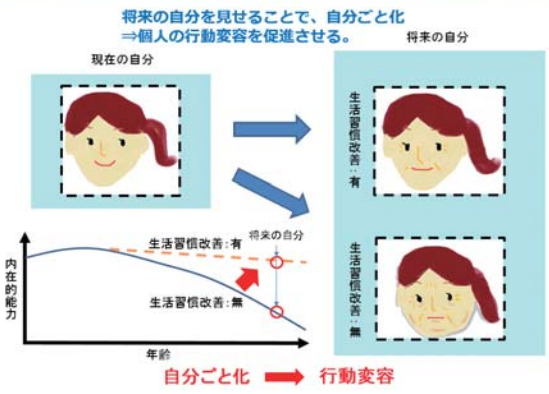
将来の自分を見せることで、自分ごと化
⇒個人の行動変容を促進させる。

現在の自分

将来の自分

生活習慣改善：有

生活習慣改善：無

内在的能力

生活習慣改善：有

将来の自分

生活習慣改善：無

年齢

自分ごと化 行動変容